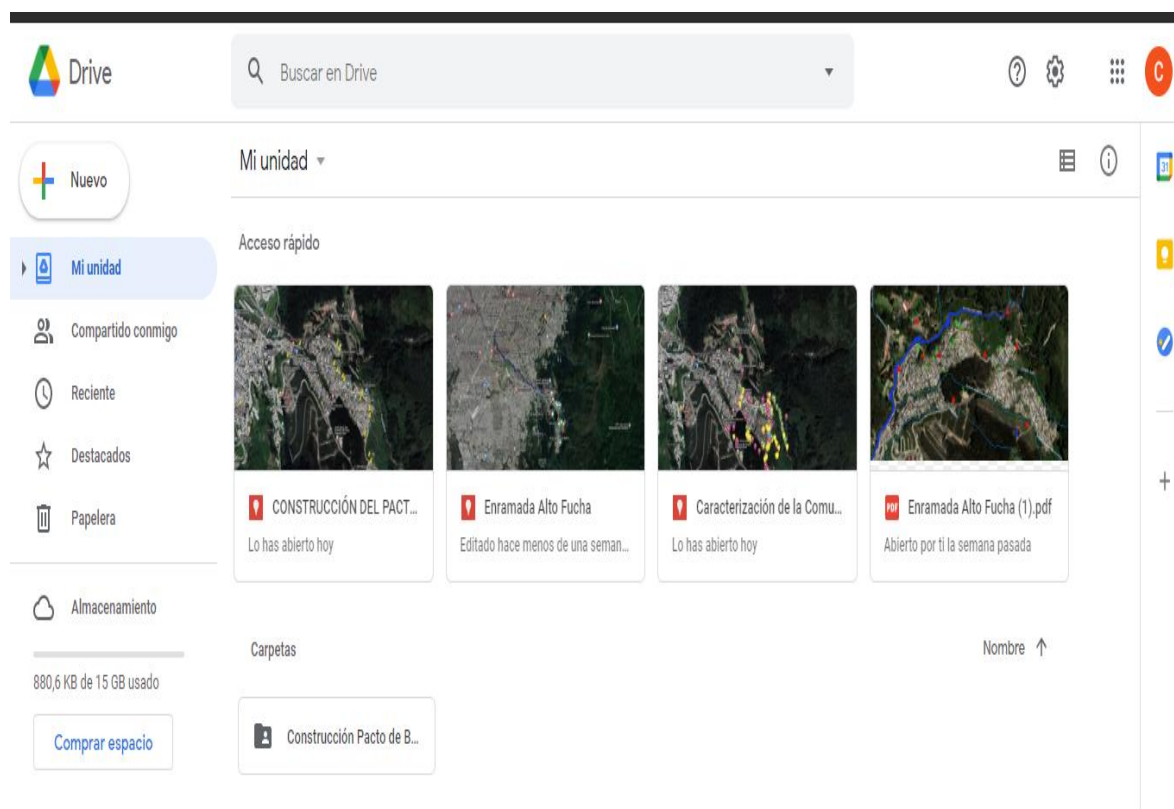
Drive

Buscar en Drive

C

Nuevo

Mi unidad

Compartido conmigo

Reciente

Destacados

Papelera

Almacenamiento

880,6 KB de 15 GB usado

Comprar espacio

Mi unidad

Acceso rápido

CONSTRUCCIÓN DEL PACT...
Lo has abierto hoy

Enramada Alto Fucha
Editado hace menos de una seman...

Caracterización de la Comu...
Lo has abierto hoy

PDF Enramada Alto Fucha (1).pdf
Abierto por ti la semana pasada

Carpetas

Nombre ↑

Construcción Pacto de B...

31

+